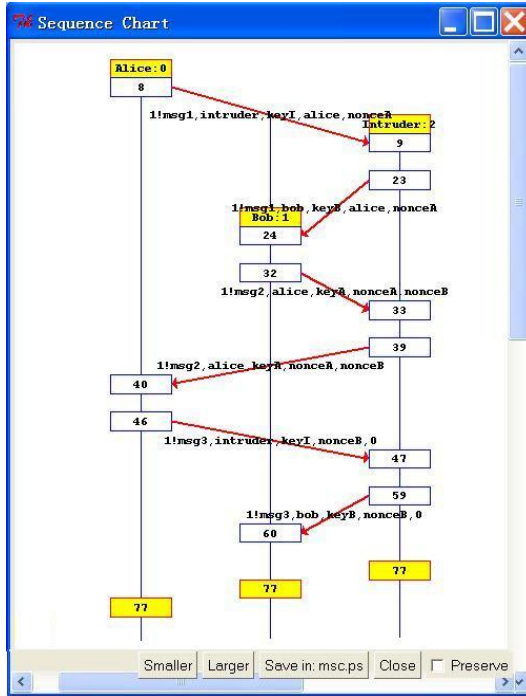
Sequence Chart

Alice:0
8
1!msg1,intruder,keyI,alice,nonceA
Intruder:2
9
23
1!msg1,bob,keyB,alice,nonceA
Bob:1
24
32
1!msg2,alice,keyA,nonceA,nonceB
33
39
1!msg2,alice,keyA,nonceA,nonceB
40
46
1!msg3,intruder,keyI,nonceB,0
47
59
1!msg3,bob,keyB,nonceB,0
60
77
77
77

Smaller Larger Save in: msc.ps Close Preserve